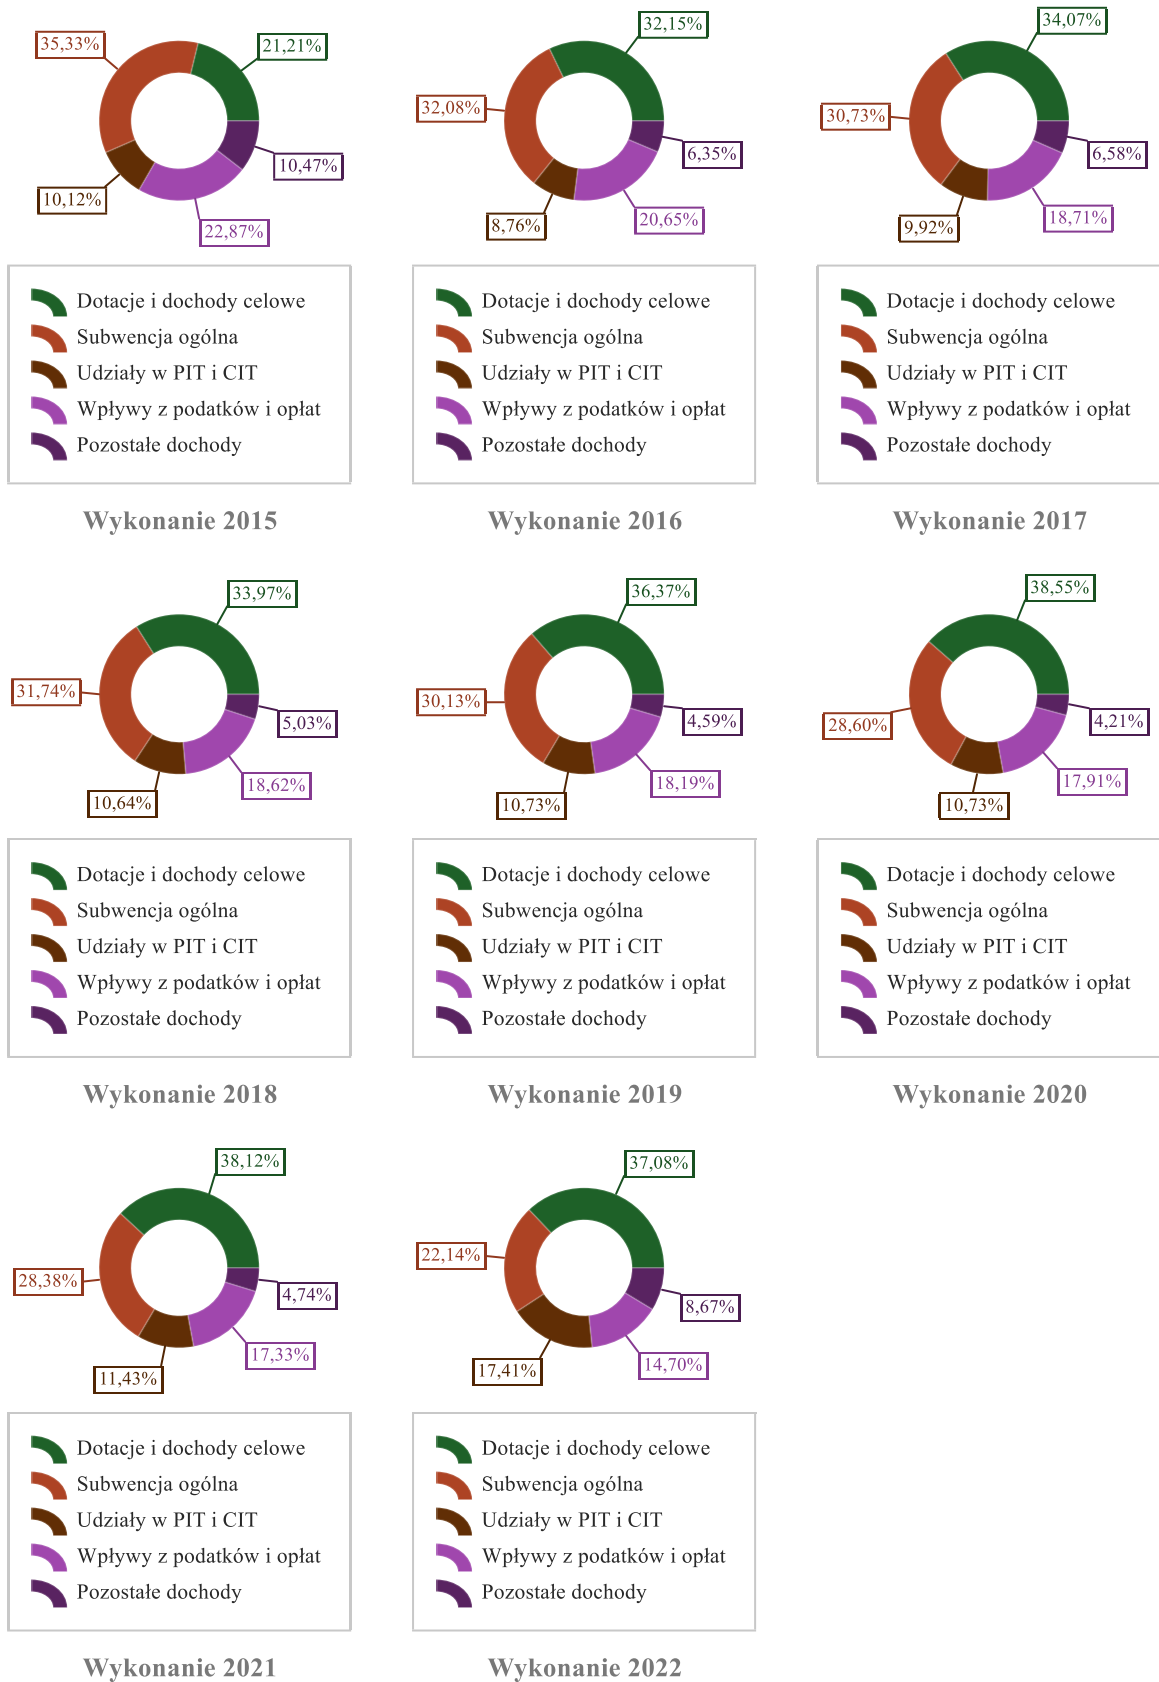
35,33%
21,21%
10,47%
10,12%
22,87%

Dotacje i dochody celowe
Subwencja ogólna
Udziały w PIT i CIT
Wpływy z podatków i opłat
Pozostałe dochody

Wykonanie 2015

32,15%
32,08%
6,35%
8,76%
20,65%

Dotacje i dochody celowe
Subwencja ogólna
Udziały w PIT i CIT
Wpływy z podatków i opłat
Pozostałe dochody

Wykonanie 2016

34,07%
30,73%
6,58%
9,92%
18,71%

Dotacje i dochody celowe
Subwencja ogólna
Udziały w PIT i CIT
Wpływy z podatków i opłat
Pozostałe dochody

Wykonanie 2017

33,97%
31,74%
5,03%
10,64%
18,62%

Dotacje i dochody celowe
Subwencja ogólna
Udziały w PIT i CIT
Wpływy z podatków i opłat
Pozostałe dochody

Wykonanie 2018

36,37%
30,13%
4,59%
10,73%
18,19%

Dotacje i dochody celowe
Subwencja ogólna
Udziały w PIT i CIT
Wpływy z podatków i opłat
Pozostałe dochody

Wykonanie 2019

38,55%
28,60%
4,21%
10,73%
17,91%

Dotacje i dochody celowe
Subwencja ogólna
Udziały w PIT i CIT
Wpływy z podatków i opłat
Pozostałe dochody

Wykonanie 2020

38,12%
28,38%
4,74%
11,43%
17,33%

Dotacje i dochody celowe
Subwencja ogólna
Udziały w PIT i CIT
Wpływy z podatków i opłat
Pozostałe dochody

Wykonanie 2021

37,08%
22,14%
8,67%
17,41%
14,70%

Dotacje i dochody celowe
Subwencja ogólna
Udziały w PIT i CIT
Wpływy z podatków i opłat
Pozostałe dochody

Wykonanie 2022